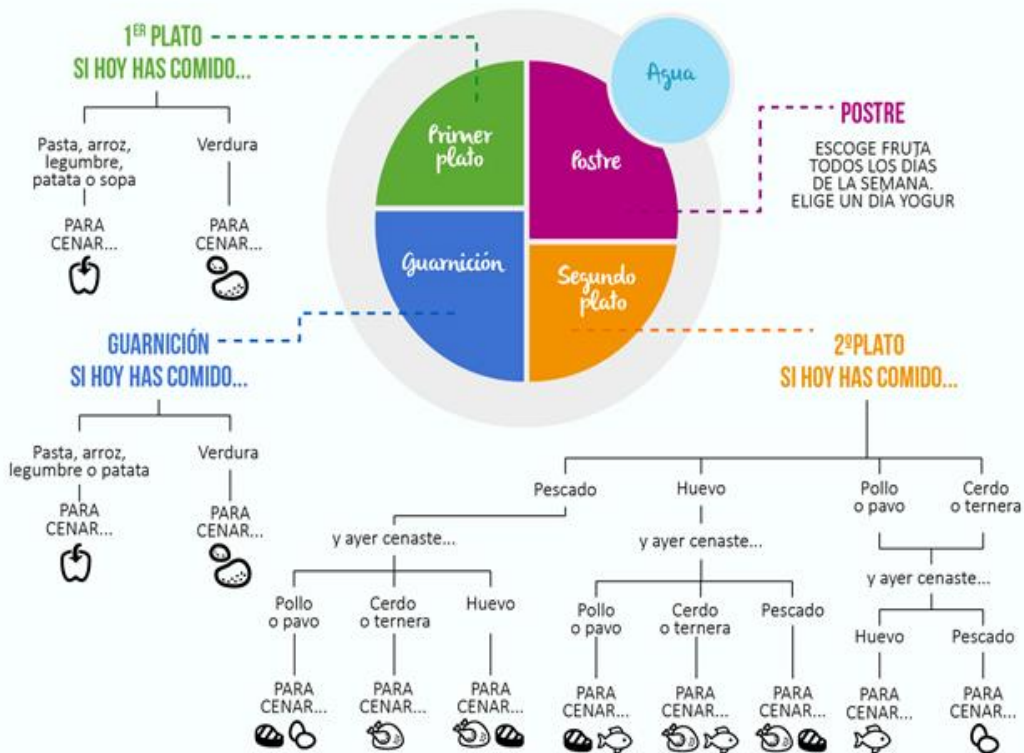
1$^{ER}$ PLATO
SI HOY HAS COMIDO...

Pasta, arroz, legumbre, patata o sopa

PARA CENAR...

Verdura

PARA CENAR...

Primer plato

Postre

Agua

Guarnición

Segundo plato

POSTRE

ESCOGE FRUTA TODOS LOS DIAS DE LA SEMANA. ELIGE UN DIA YOGUR

GUARNICIÓN
SI HOY HAS COMIDO...

Pasta, arroz, legumbre o patata

PARA CENAR...

Verdura

PARA CENAR...

2ºPLATO
SI HOY HAS COMIDO...

Pescado

y ayer cenaste...

Pollo o pavo

PARA CENAR...

Cerdo o ternera

PARA CENAR...

Huevo

PARA CENAR...

Huevo

y ayer cenaste...

Pollo o pavo

PARA CENAR...

Cerdo o ternera

PARA CENAR...

Pescado

PARA CENAR...

Pollo o pavo

Cerdo o ternera

y ayer cenaste...

Huevo

PARA CENAR...

Pescado

PARA CENAR...